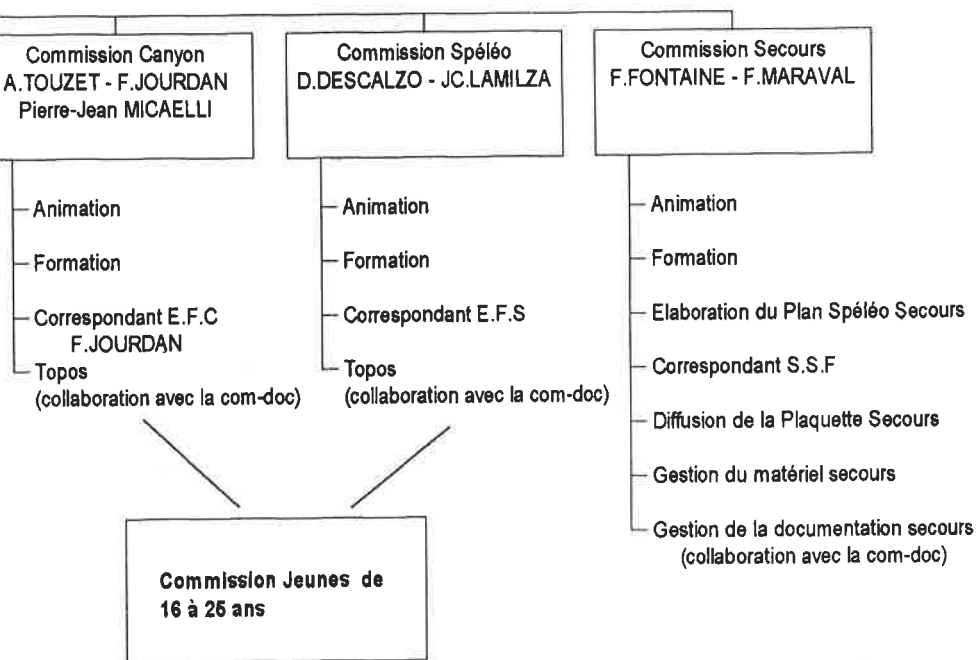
Commission Canyon
A.TOUZET - F.JOURDAN
Pierre-Jean MICAELLI

Animation

Formation

Correspondant E.F.C
F.JOURDAN

Topos
(collaboration avec la com-doc)

Commission Spéléo
D.DESCALZO - JC.LAMILZA

Animation

Formation

Correspondant E.F.S

Topos
(collaboration avec la com-doc)

Commission Secours
F.FONTAINE - F.MARAVAL

Animation

Formation

Elaboration du Plan Spéléo Secours

Correspondant S.S.F

Diffusion de la Plaquette Secours

Gestion du matériel secours

Gestion de la documentation secours
(collaboration avec la com-doc)

Commission Jeunes de
16 à 25 ans